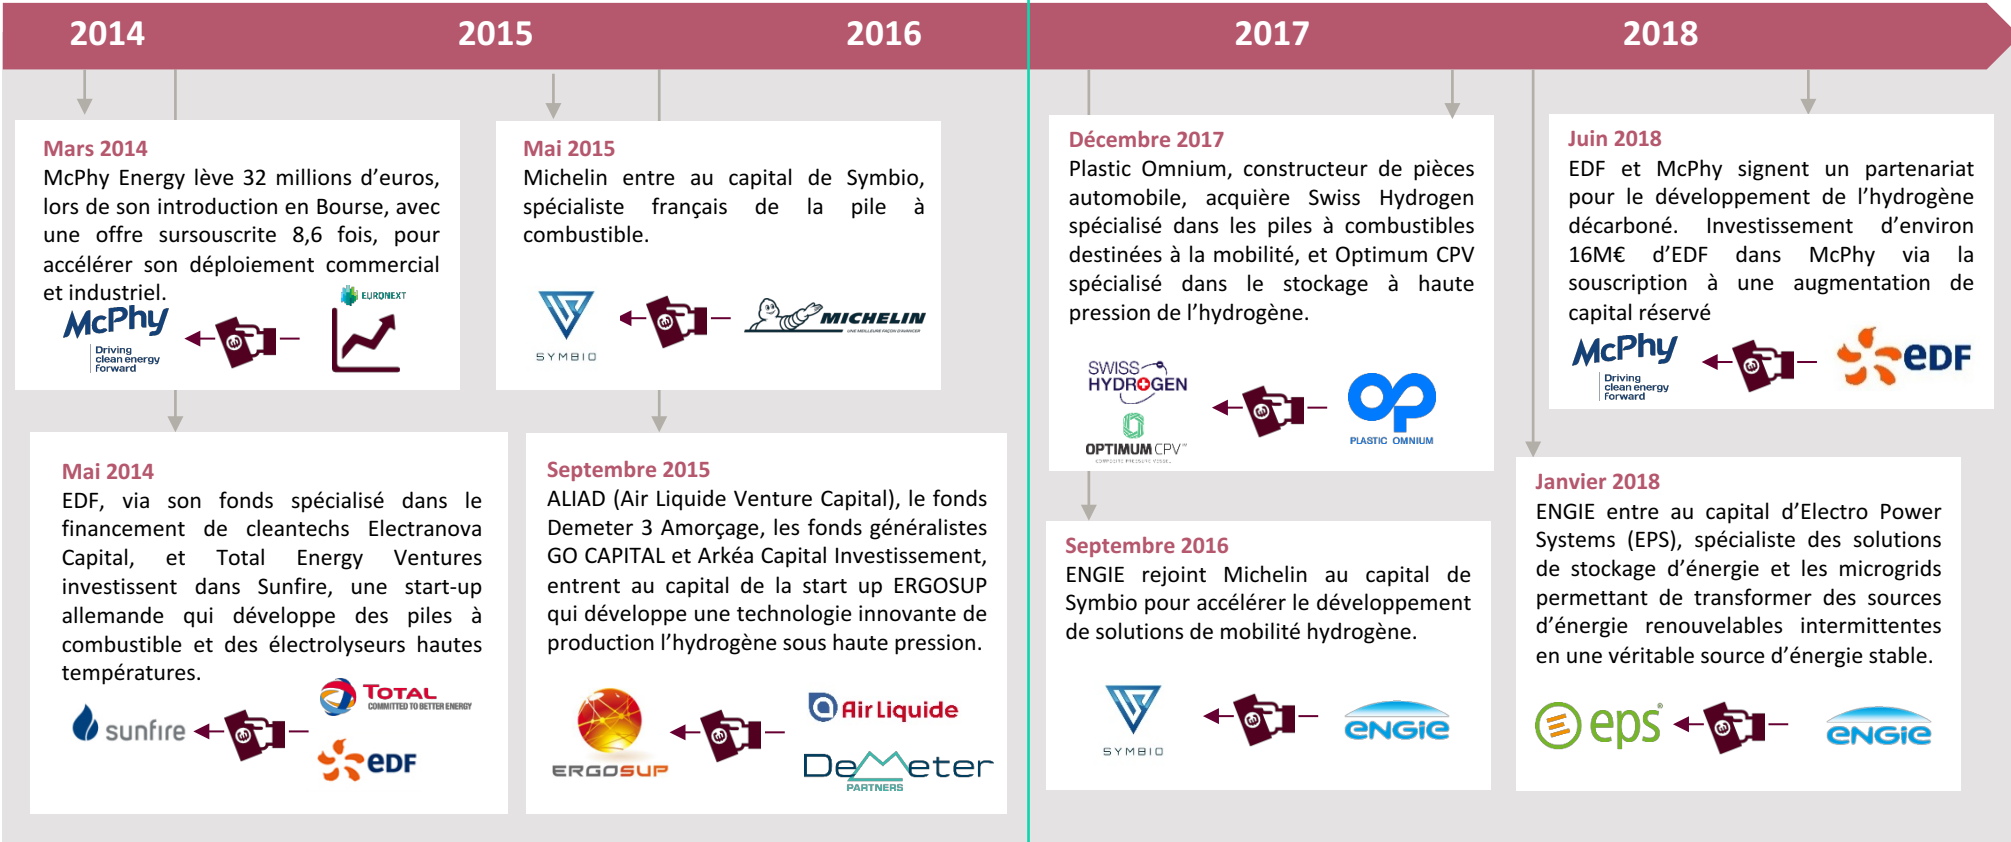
2014 2015 2016 2017 2018

Mars 2014
McPhy Energy lève 32 millions d'euros, lors de son introduction en Bourse, avec une offre sursouscrite 8,6 fois, pour accélérer son déploiement commercial et industriel.

McPhy
Driving clean energy forward
EURONEXT

Mai 2014
EDF, via son fonds spécialisé dans le financement de cleantechs Electranova Capital, et Total Energy Ventures investissent dans Sunfire, une start-up allemande qui développe des piles à combustible et des électrolyseurs hautes températures.

sunfire
TOTAL
COMMITTED TO BETTER ENERGY
eDF

Mai 2015
Michelin entre au capital de Symbio, spécialiste français de la pile à combustible.

SYMBIO
MICHELIN

Septembre 2015
ALIAD (Air Liquide Venture Capital), le fonds Demeter 3 Amorçage, les fonds généralistes GO CAPITAL et Arkéa Capital Investissement, entrent au capital de la start up ERGOSUP qui développe une technologie innovante de production l'hydrogène sous haute pression.

ERGOSUP
Air Liquide
Demeter
PARTNERS

Décembre 2017
Plastic Omnium, constructeur de pièces automobile, acquière Swiss Hydrogen spécialisé dans les piles à combustibles destinées à la mobilité, et Optimum CPV spécialisé dans le stockage à haute pression de l'hydrogène.

SWISS HYDROGEN
OPTIMUM CPV
PLASTIC OMNIUM

Septembre 2016
ENGIE rejoint Michelin au capital de Symbio pour accélérer le développement de solutions de mobilité hydrogène.

SYMBIO
ENGIE

Juin 2018
EDF et McPhy signent un partenariat pour le développement de l'hydrogène décarboné. Investissement d'environ 16M€ d'EDF dans McPhy via la souscription à une augmentation de capital réservé

McPhy
Driving clean energy forward
eDF

Janvier 2018
ENGIE entre au capital d'Electro Power Systems (EPS), spécialiste des solutions de stockage d'énergie et les microgrids permettant de transformer des sources d'énergie renouvelables intermittentes en une véritable source d'énergie stable.

eps
ENGIE